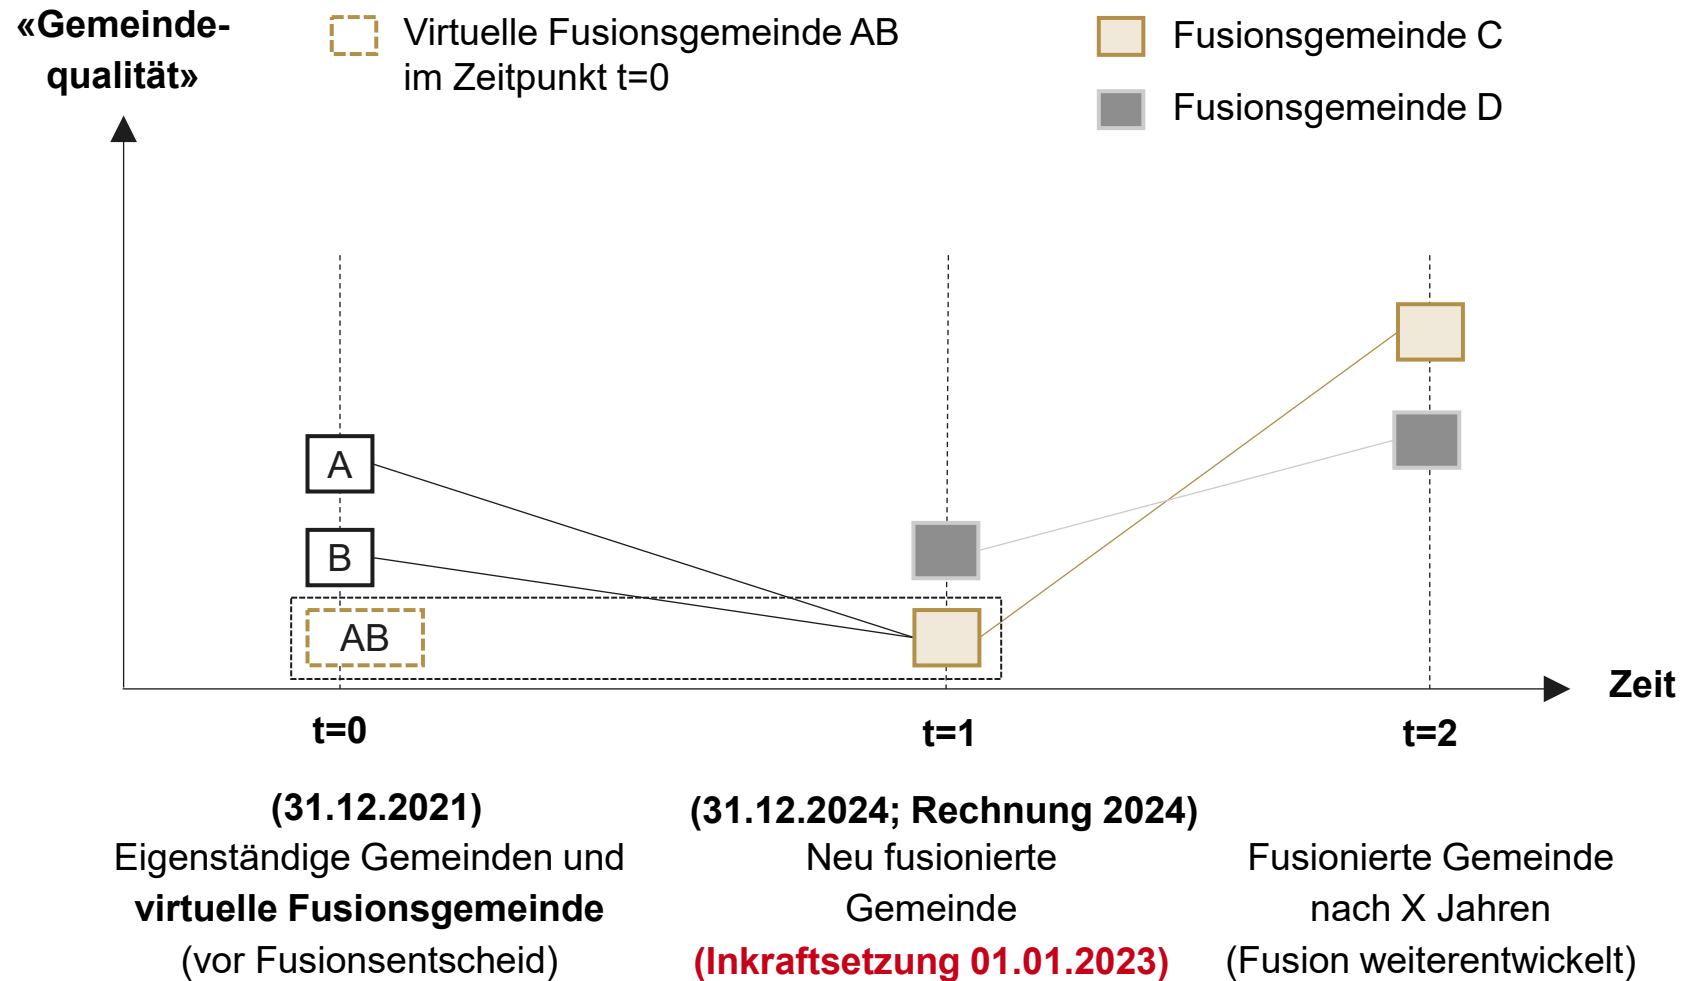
«Gemeinde-qualität»

Virtuelle Fusionsgemeinde AB im Zeitpunkt t=0

Fusionsgemeinde C

Fusionsgemeinde D

A

B

AB

Zeit

t=0

t=1

t=2

(31.12.2021)
Eigenständige Gemeinden und
**virtuelle Fusionsgemeinde**
(vor Fusionsentscheid)

(31.12.2024; Rechnung 2024)
Neu fusionierte
Gemeinde
(Inkraftsetzung 01.01.2023)

Fusionierte Gemeinde
nach X Jahren
(Fusion weiterentwickelt)